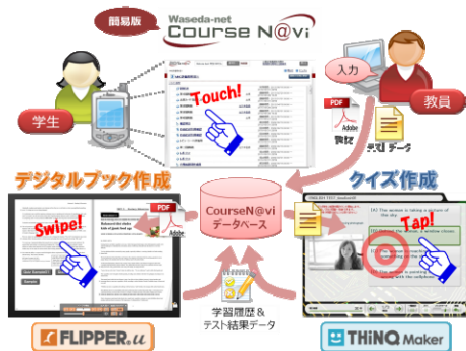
簡易版
Waseda-net
Course N@vi

学生
Touch!
入力
PDF
Adobe
資料
テスト データ
教員

デジタルブック作成
Swipe!
PDF
Adobe
CourseN@vi
データベース
学習履歴＆
テスト結果データ
クイズ作成
Tap!

FLIPPER.u
THiNQ Maker